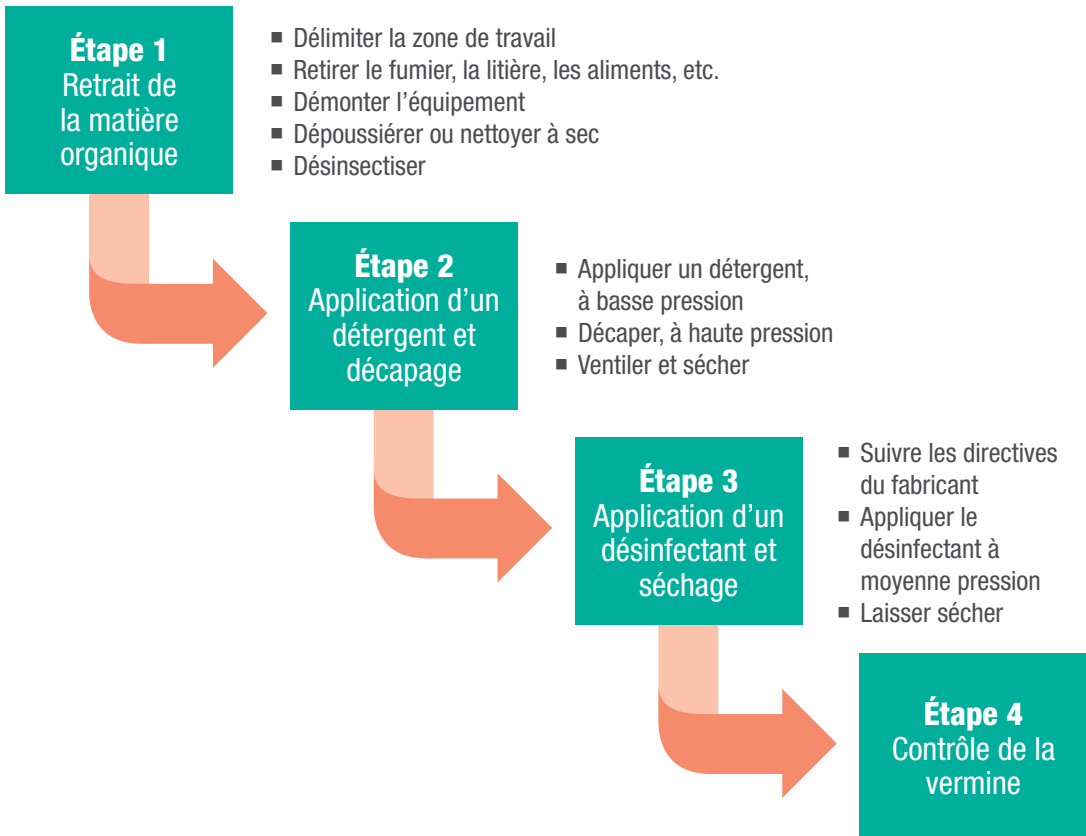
Étape 1
Retrait de la matière organique

- Délimiter la zone de travail
- Retirer le fumier, la litière, les aliments, etc.
- Démonter l’équipement
- Dépoussiérer ou nettoyer à sec
- Désinsectiser

Étape 2
Application d’un détergent et décapage

- Appliquer un détergent, à basse pression
- Décaper, à haute pression
- Ventiler et sécher

Étape 3
Application d’un désinfectant et séchage

- Suivre les directives du fabricant
- Appliquer le désinfectant à moyenne pression
- Laisser sécher

Étape 4
Contrôle de la vermine